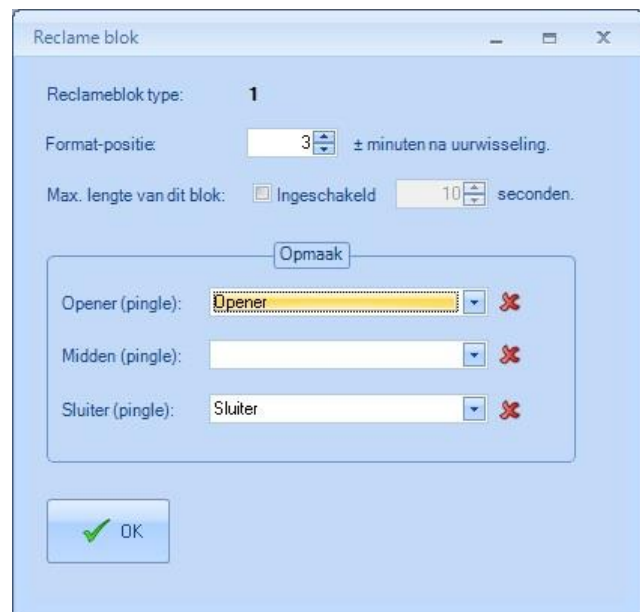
Reclame blok

Reclameblok type: 1

Format-positie: 3 ± minuten na uurwisseling.

Max. lengte van dit blok: Ingeschakeld 10 seconden.

Opmaak

Opener (pingle): Opener

Midden (pingle):

Sluiter (pingle): Sluiter

OK